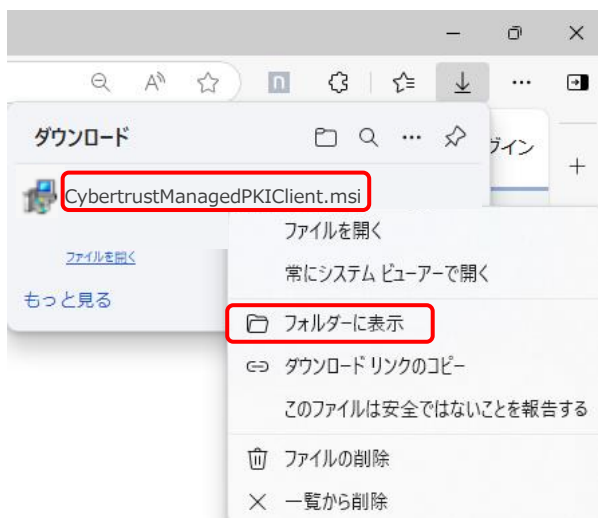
ダウンロード

CybertrustManagedPKIClient.msi

ファイルを開く

もっと見る

グイン

ファイルを開く

常にシステム ビューアーで開く

フォルダーに表示

ダウンロード リンクのコピー

このファイルは安全ではないことを報告する

ファイルの削除

一覧から削除